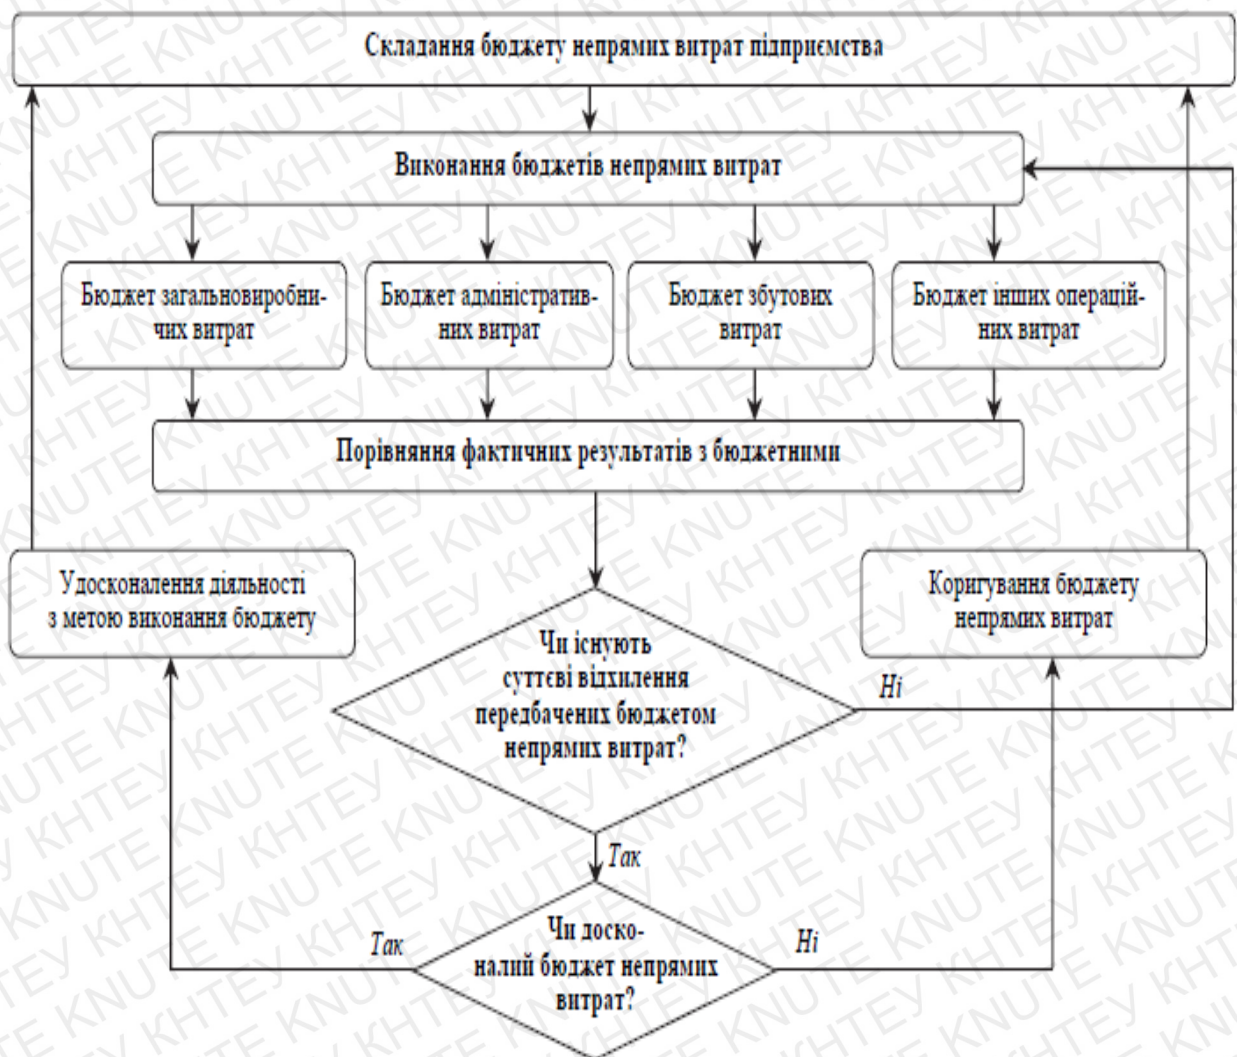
Складання бюджету непрямих витрат підприємства

Виконання бюджетів непрямих витрат

Бюджет загальновиробничих витрат

Бюджет адміністративних витрат

Бюджет збутових витрат

Бюджет інших операційних витрат

Порівняння фактичних результатів з бюджетними

Удосконалення діяльності з метою виконання бюджету

Коригування бюджету непрямих витрат

Чи існують суттєві відхилення передбачених бюджетом непрямих витрат?

Ні

Так

Чи досконалий бюджет непрямих витрат?

Так

Ні

KHTEY KNUTE